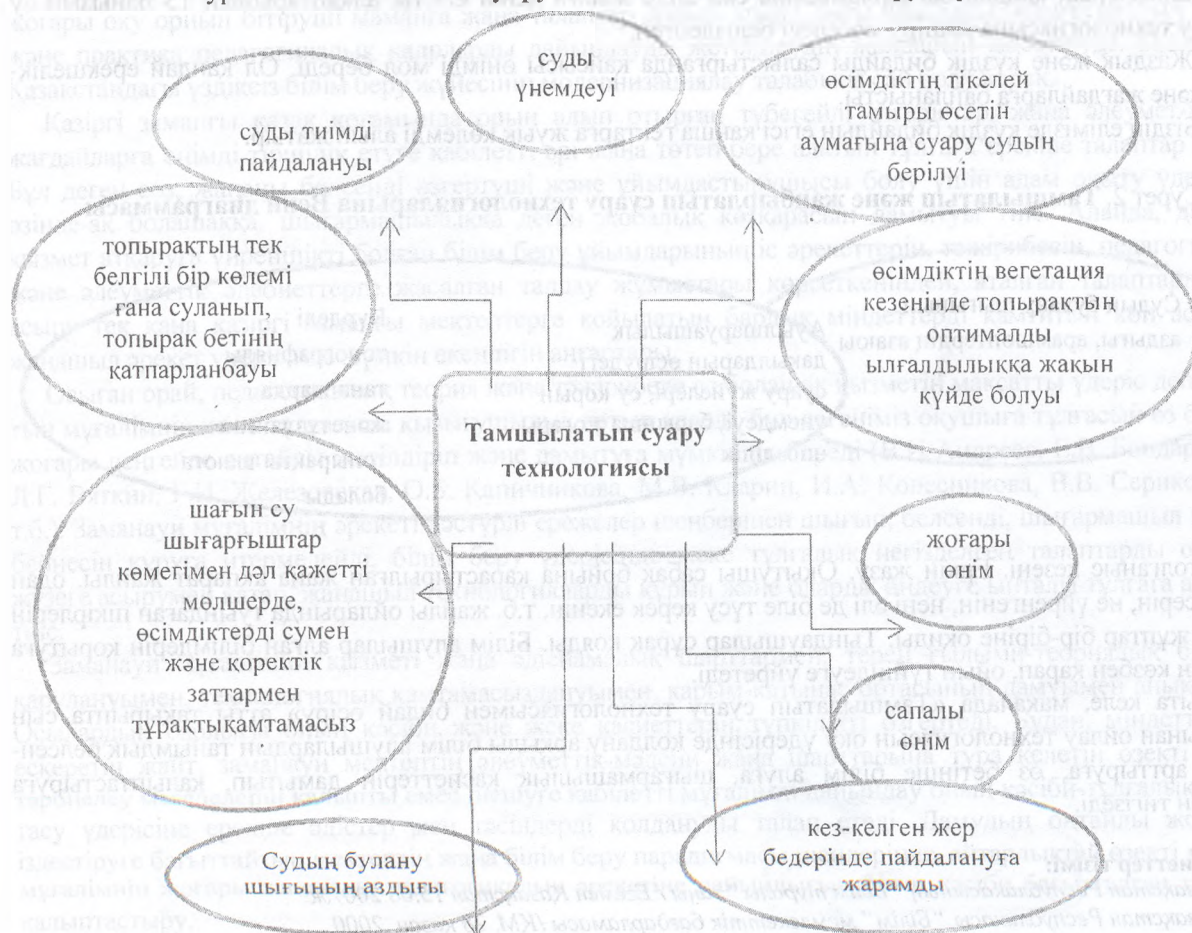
суды үнемдеуі

өсімдіктің тікелей тамыры өсетін аумағына суару судың берілуі

суды тиімді пайдалануы

топырақтың тек белгілі бір көлемі ғана суланып, топырақ бетінің қатпарланбауы

өсімдіктің вегетация кезеңінде топырақтың оптималды ылғалдылыққа жақын күйде болуы

Тамшылатып суару технологиясы

шағын су шығарғыштар көмегімен дәл қажетті мөлшерде, өсімдіктерді сумен және коректік заттармен тұрақтықамтамасыз

жоғары өнім

сапалы өнім

кез-келген жер бедерінде пайдалануға жарамды

Судың булану шығынының аздығы